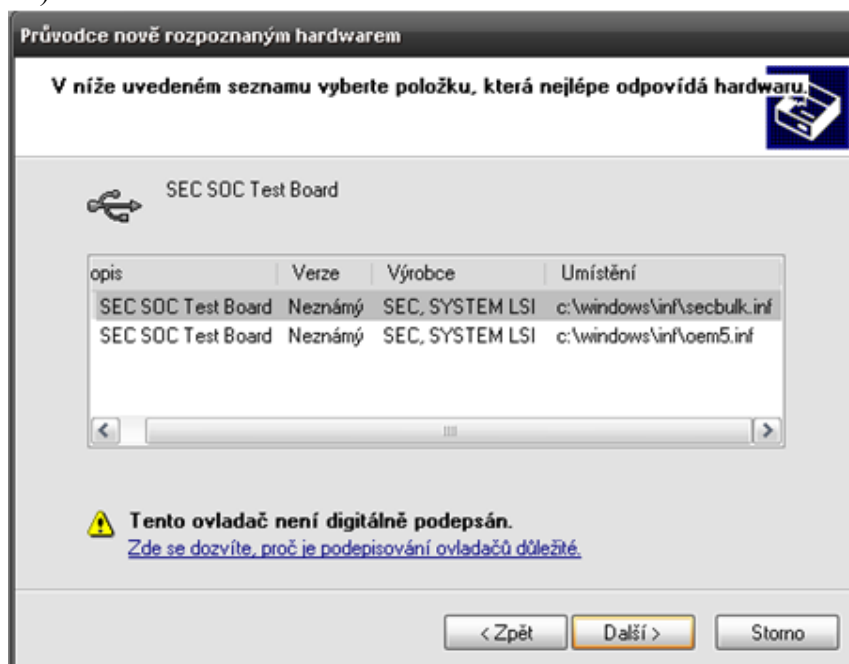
Průvodce nově rozpoznaným hardwarem

V níže uvedeném seznamu vyberte položku, která nejlépe odpovídá hardwaru.

SEC SOC Test Board

| opis | Verze | Výrobce | Umístění |
|---|---|---|---|
| SEC SOC Test Board | Neznámý | SEC, SYSTEM LSI | c:\windows\inf\secbulk.inf |
| SEC SOC Test Board | Neznámý | SEC, SYSTEM LSI | c:\windows\inf\oem5.inf |

Tento ovladač není digitálně podepsán.
Zde se dozvíte, proč je podepisování ovladačů důležité.

< Zpět
Další >
Storno